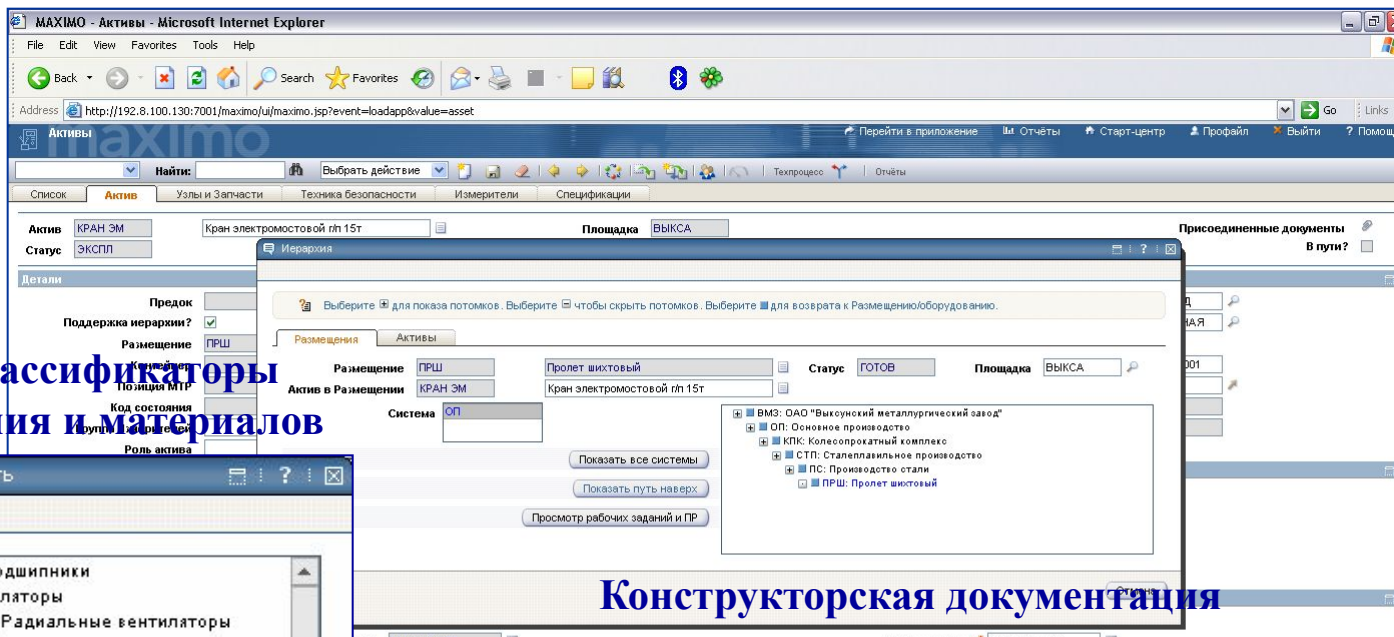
MAXIMO - Активы - Microsoft Internet Explorer

File Edit View Favorites Tools Help

Back Search Favorites

Address http://192.8.100.130:7001/maximo/ui/maximo.jsp?event=loadapp&value=asset

Go Links

Активы

Перейти в приложение Отчёты Старт-центр Профайл Выйти Помощ

Найти: Выбрать действие Техпроцесс Отчёты

Список Актив Узлы и Запчасти Техника безопасности Измерители Спецификации

Актив КРАН ЭМ Кран электромостовой г/п 15т Площадка ВЫКСА Присоединенные документы

Статус ЭКСПЛ В пути?

Детали

Предок

Поддержка иерархии?

Размещение ПРШ

Позиция МТР

Код состояния

Роль актива

ассификаторы

ия и материалов

Иерархия

Выберите для показа потомков. Выберите чтобы скрыть потомков. Выберите для возврата к Размещению/оборудованию.

Размещения Активы

Размещение ПРШ Пролет шихтовый Статус ГОТОВ Площадка ВЫКСА

Актив в Размещении КРАН ЭМ Кран электромостовой г/п 15т

Система ОП

ВМЗ: ОАО "Выксунский металлургический завод"
ОП: Основное производство
КПК: Колесопрокатный комплекс
СТП: Сталеплавильное производство
ПС: Производство стали
ПРШ: Пролет шихтовый

Показать все системы

Показать путь наверх

Просмотр рабочих заданий и ПР

Конструкторская документация

дшипники

ляторы

Радиальные вентиляторы

001

д

НАЯ